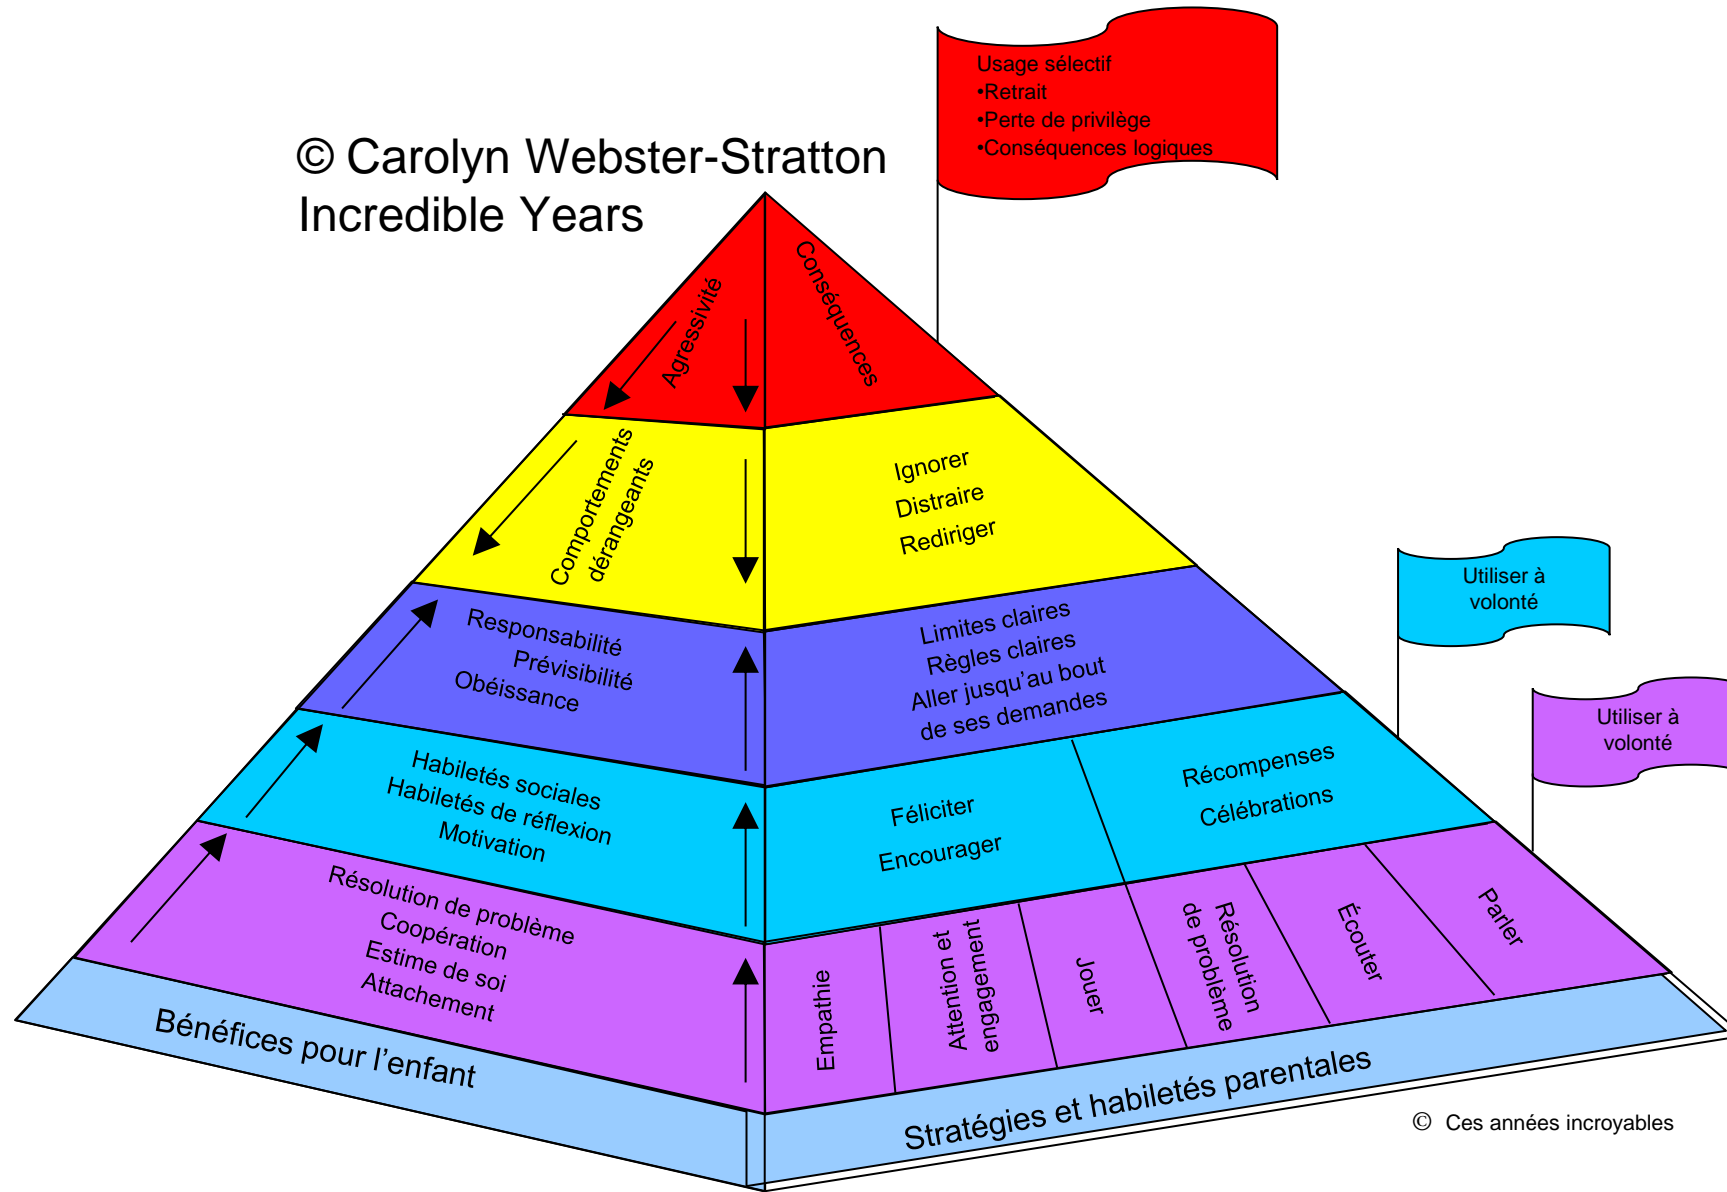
© Carolyn Webster-Stratton
Incredible Years

Usage sélectif
•Retrait
•Perte de privilège
•Conséquences logiques

Agressivité

Conséquences

Comportements dérangeants

Ignorer
Distraire
Rediriger

Utiliser à volonté

Responsabilité
Prévisibilité
Obéissance

Limites claires
Règles claires
Aller jusqu'au bout de ses demandes

Utiliser à volonté

Habiletés sociales
Habiletés de réflexion
Motivation

Féliciter
Encourager

Récompenses
Célébrations

Résolution de problème
Coopération
Estime de soi
Attachement

Empathie

Attention et engagement

Jouer

Résolution de problème

Écouter

Parler

Bénéfices pour l'enfant

Stratégies et habiletés parentales

© Ces années incroyables